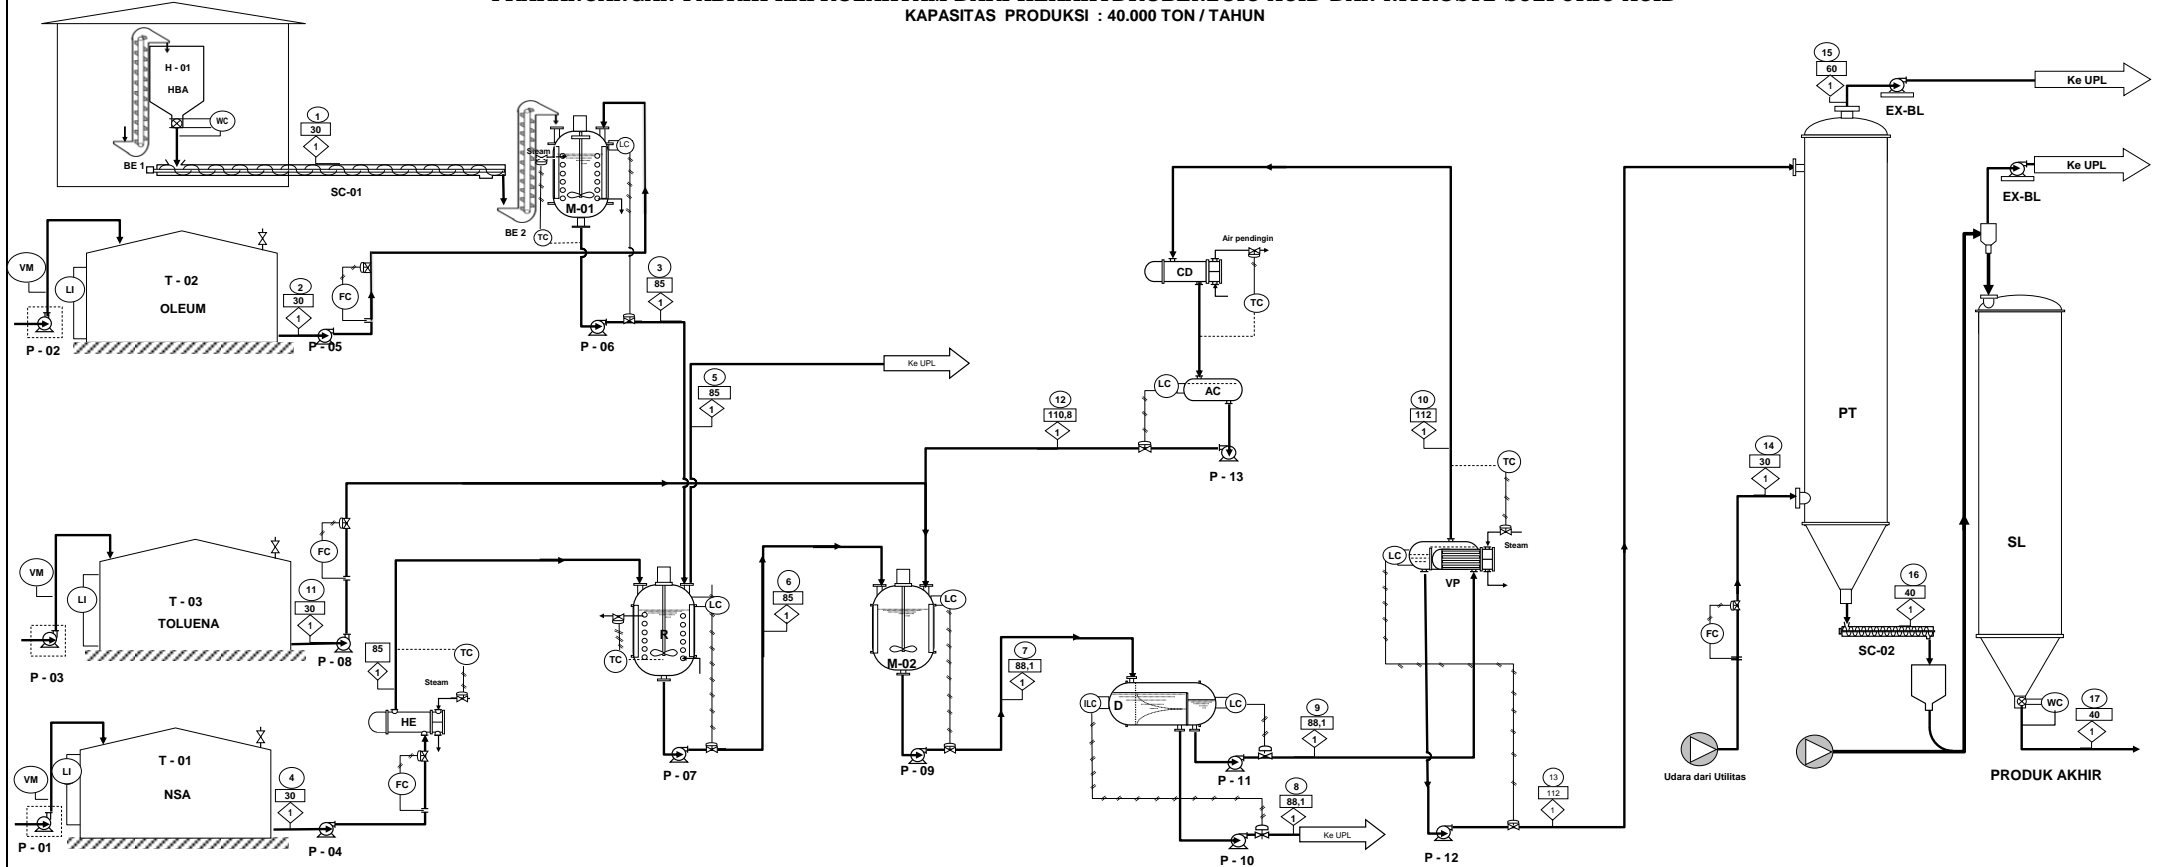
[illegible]
KAPASITAS PRODUKSI : 40.000 TON / TAHUN

H - 01
HBA
WC
BE 1
SC-01
1
30
1
Steam
LC
M-01
BE 2
TC
VM
LI
T - 02
OLEUM
P - 02
2
30
1
FC
P - 05
3
85
1
P - 06
5
85
1
Ke UPL
VM
LI
T - 03
TOLUENA
P - 03
11
30
1
FC
P - 08
85
1
TC
Steam
HE
FC
VM
LI
T - 01
NSA
P - 01
4
30
1
P - 04
R
LC
TC
P - 07
6
85
1
M-02
LC
P - 09
7
88,1
1
12
110,8
1
LC
AC
P - 13
CD
Air pendingin
TC
D
ILC
LC
P - 11
9
88,1
1
8
88,1
1
P - 10
Ke UPL
10
112
1
TC
LC
VP
Steam
13
112
1
P - 12
15
60
1
EX-BL
Ke UPL
Ke UPL
EX-BL
PT
14
30
1
FC
Udara dari Utilitas
16
40
1
SC-02
SL
WC
17
40
1
PRODUK AKHIR